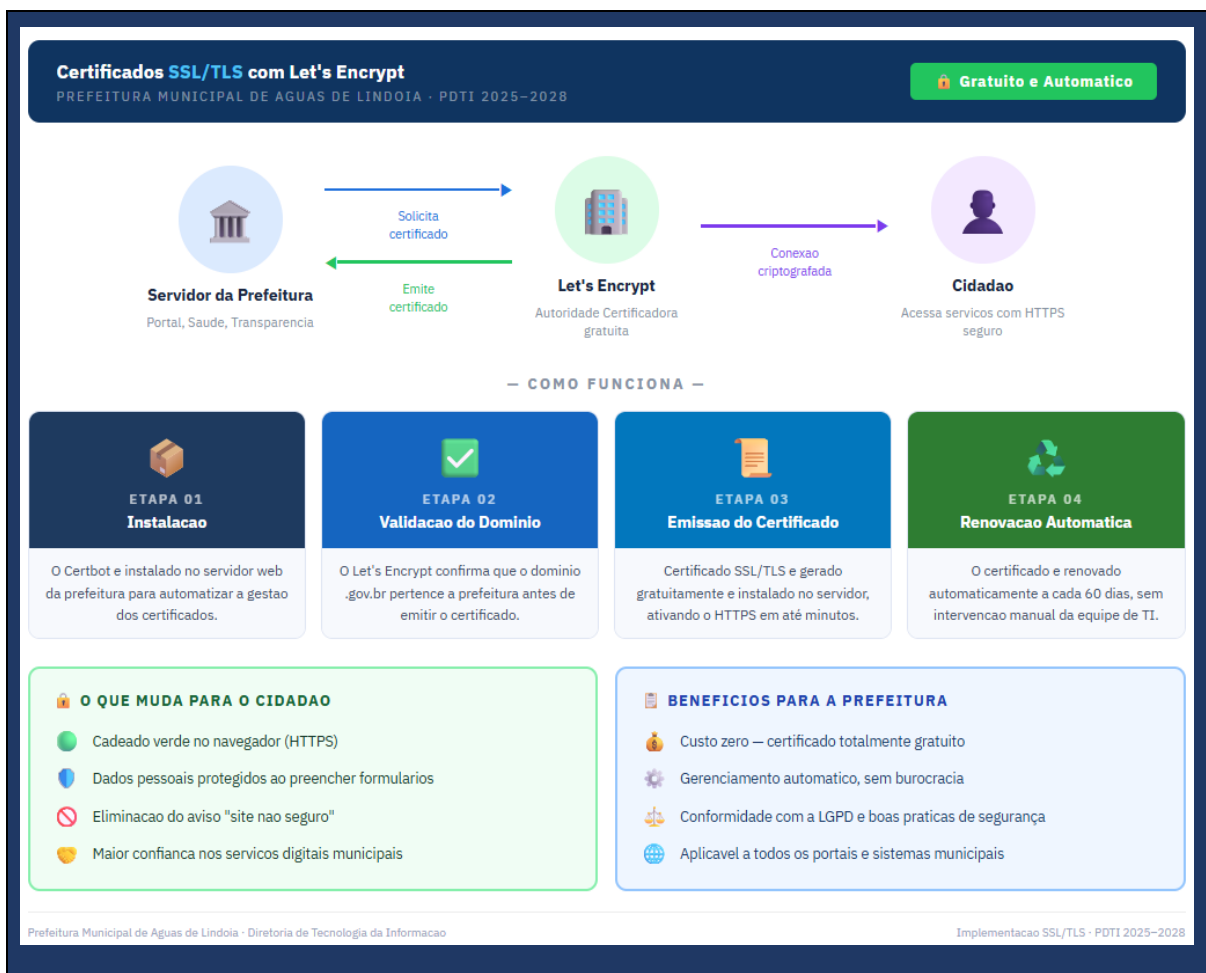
Certificados SSL/TLS com Let's Encrypt
PREFEITURA MUNICIPAL DE AGUAS DE LINDOIA · PDTI 2025–2028

🔒 Gratuito e Automatico

Servidor da Prefeitura
Portal, Saude, Transparencia

Solicita certificado

Emite certificado

Let's Encrypt
Autoridade Certificadora gratuita

Conexao criptografada

Cidadao
Acessa servicos com HTTPS seguro

— COMO FUNCIONA —

ETAPA 01
Instalacao
O Certbot e instalado no servidor web da prefeitura para automatizar a gestao dos certificados.

ETAPA 02
Validacao do Dominio
O Let's Encrypt confirma que o dominio .gov.br pertence a prefeitura antes de emitir o certificado.

ETAPA 03
Emissao do Certificado
Certificado SSL/TLS e gerado gratuitamente e instalado no servidor, ativando o HTTPS em até minutos.

ETAPA 04
Renovacao Automatica
O certificado e renovado automaticamente a cada 60 dias, sem intervencao manual da equipe de TI.

O QUE MUDA PARA O CIDADAO
Cadeado verde no navegador (HTTPS)
Dados pessoais protegidos ao preencher formularios
Eliminacao do aviso "site nao seguro"
Maior confianca nos servicos digitais municipais

BENEFICIOS PARA A PREFEITURA
Custo zero — certificado totalmente gratuito
Gerenciamento automatico, sem burocracia
Conformidade com a LGPD e boas praticas de segurança
Aplicavel a todos os portais e sistemas municipais

Prefeitura Municipal de Aguas de Lindoia · Diretoria de Tecnologia da Informacao
Implementacao SSL/TLS · PDTI 2025–2028